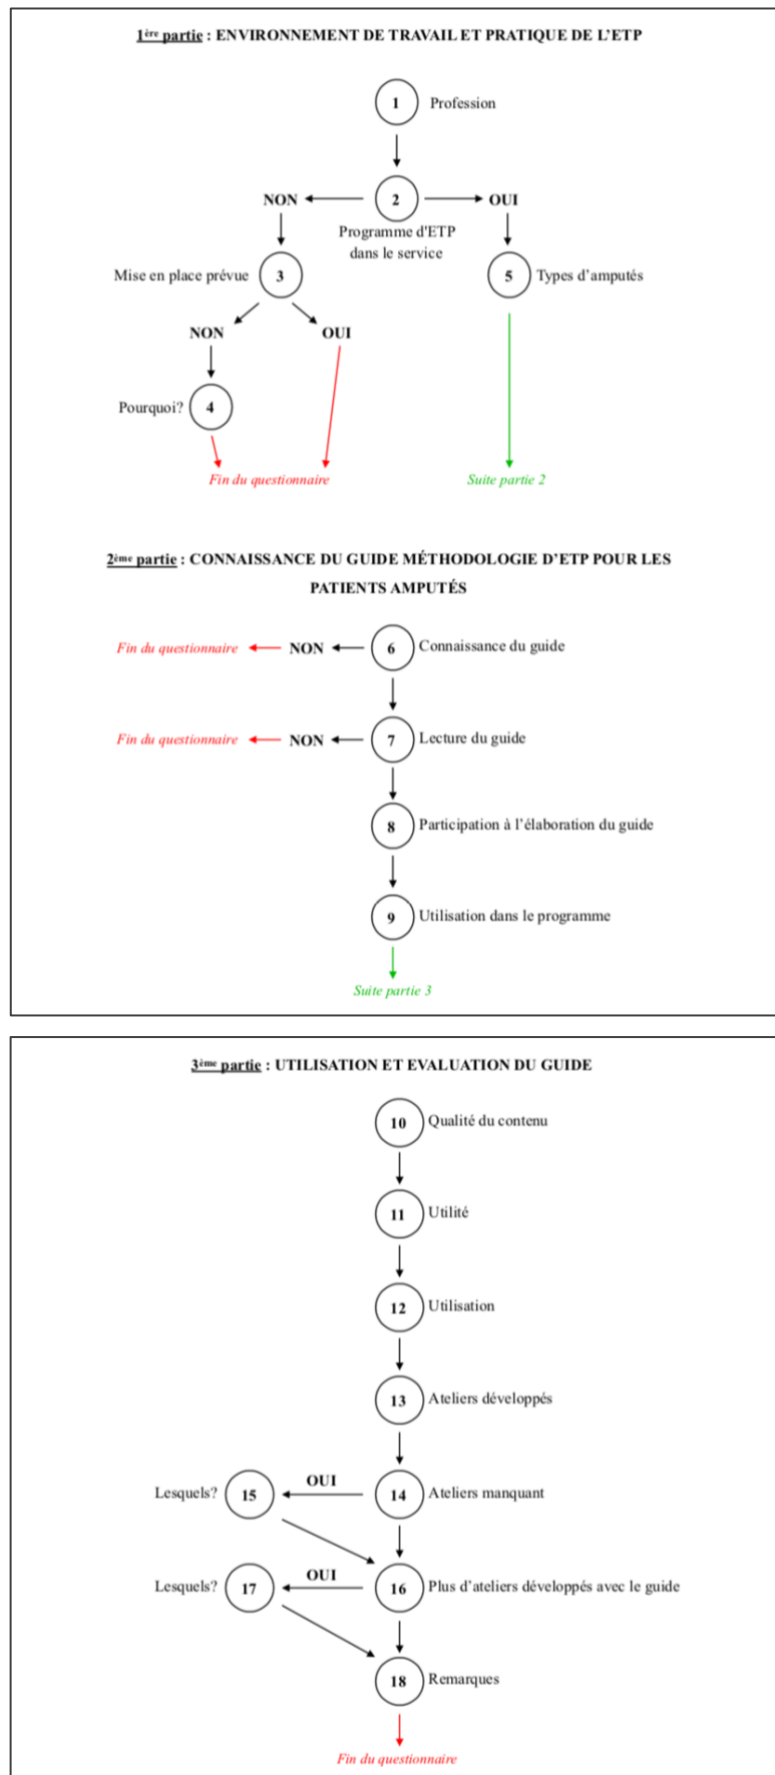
1ère partie : ENVIRONNEMENT DE TRAVAIL ET PRATIQUE DE L'ETP

1 Profession

2 Programme d'ETP dans le service

NON

OUI

Mise en place prévue 3

5 Types d'amputés

NON

OUI

Pourquoi? 4

Fin du questionnaire

Suite partie 2

2ème partie : CONNAISSANCE DU GUIDE MÉTHODOLOGIE D'ETP POUR LES PATIENTS AMPUTÉS

Fin du questionnaire NON 6 Connaissance du guide

Fin du questionnaire NON 7 Lecture du guide

8 Participation à l'élaboration du guide

9 Utilisation dans le programme

Suite partie 3

3ème partie : UTILISATION ET EVALUATION DU GUIDE

10 Qualité du contenu

11 Utilité

12 Utilisation

13 Ateliers développés

Lesquels? 15 OUI 14 Ateliers manquant

Lesquels? 17 OUI 16 Plus d'ateliers développés avec le guide

18 Remarques

Fin du questionnaire